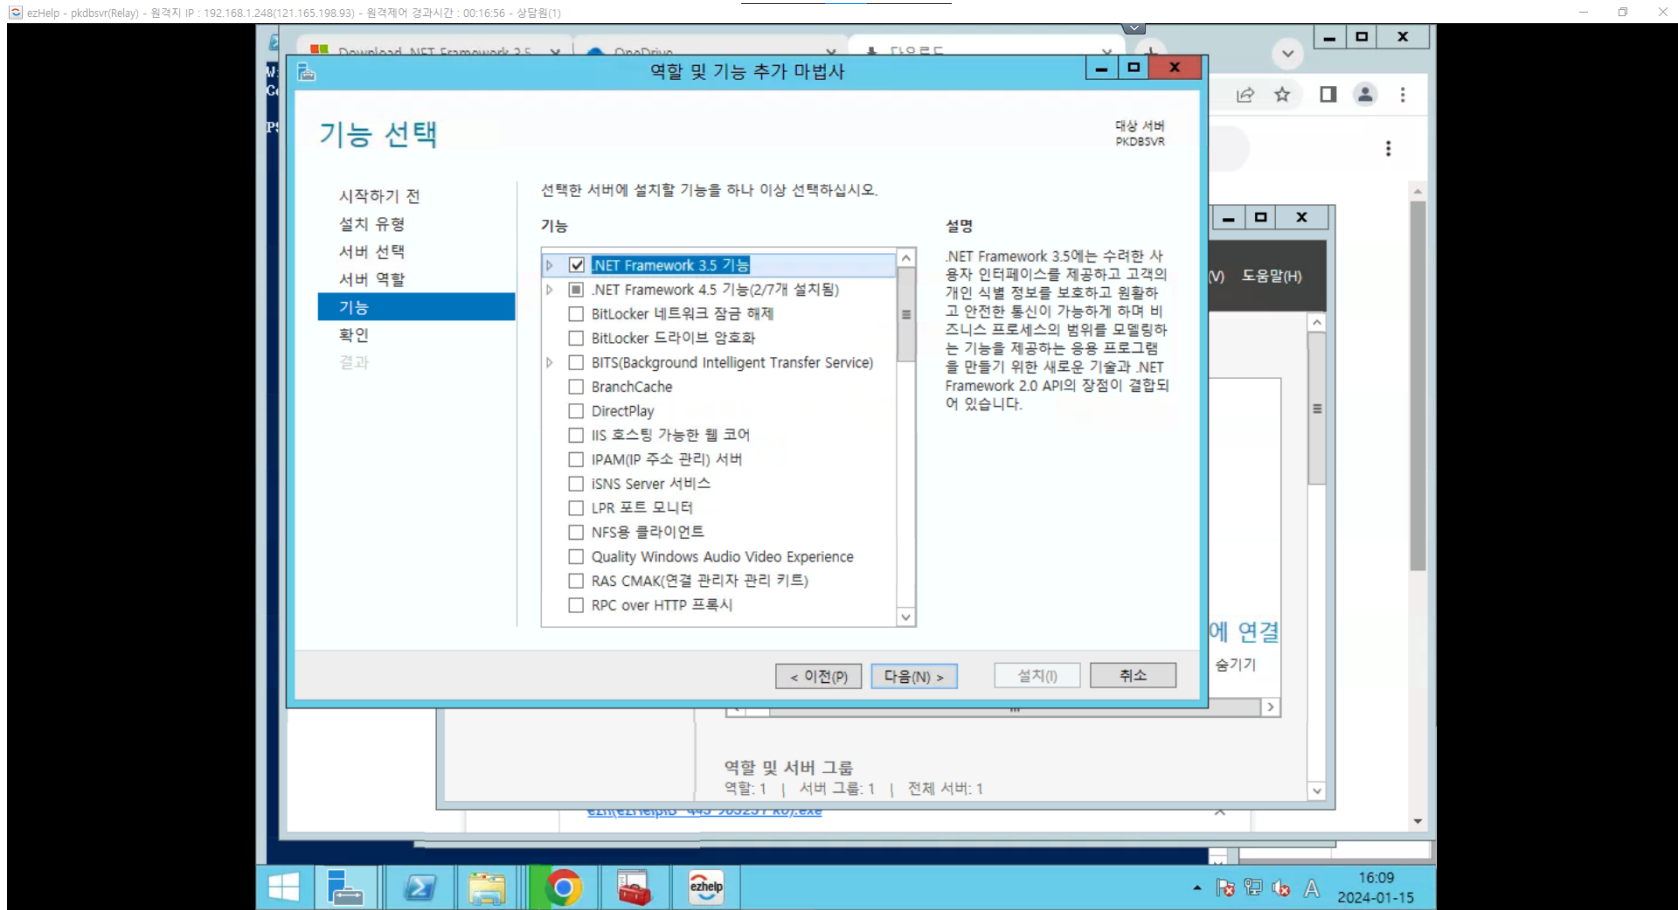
ezHelp - pkdbsvr(Relay) - 원격지 IP : 192.168.1.248(121.165.198.93) - 원격제어 경과시간 : 00:16:56 - 상담원(1)

Download .NET Framework 3.5
OneDrive
다운로드

역할 및 기능 추가 마법사

기능 선택

대상 서버
PKDBSVR

시작하기 전
설치 유형
서버 선택
서버 역할
기능
확인
결과

선택한 서버에 설치할 기능을 하나 이상 선택하십시오.

기능

.NET Framework 3.5 기능
.NET Framework 4.5 기능(2/7개 설치됨)
BitLocker 네트워크 잠금 해제
BitLocker 드라이브 암호화
BITS(Background Intelligent Transfer Service)
BranchCache
DirectPlay
IIS 호스팅 가능한 웹 코어
IPAM(IP 주소 관리) 서버
iSNS Server 서비스
LPR 포트 모니터
NFS용 클라이언트
Quality Windows Audio Video Experience
RAS CMAK(연결 관리자 관리 키트)
RPC over HTTP 프록시

설명

.NET Framework 3.5에는 수려한 사용자 인터페이스를 제공하고 고객의 개인 식별 정보를 보호하고 원활하고 안전한 통신이 가능하게 하며 비즈니스 프로세스의 범위를 모델링하는 기능을 제공하는 응용 프로그램을 만들기 위한 새로운 기술과 .NET Framework 2.0 API의 장점이 결합되어 있습니다.

< 이전(P)
다음(N) >
설치(I)
취소

(V) 도움말(H)

에 연결
숨기기

역할 및 서버 그룹
역할: 1 | 서버 그룹: 1 | 전체 서버: 1

ezhelp

16:09
2024-01-15